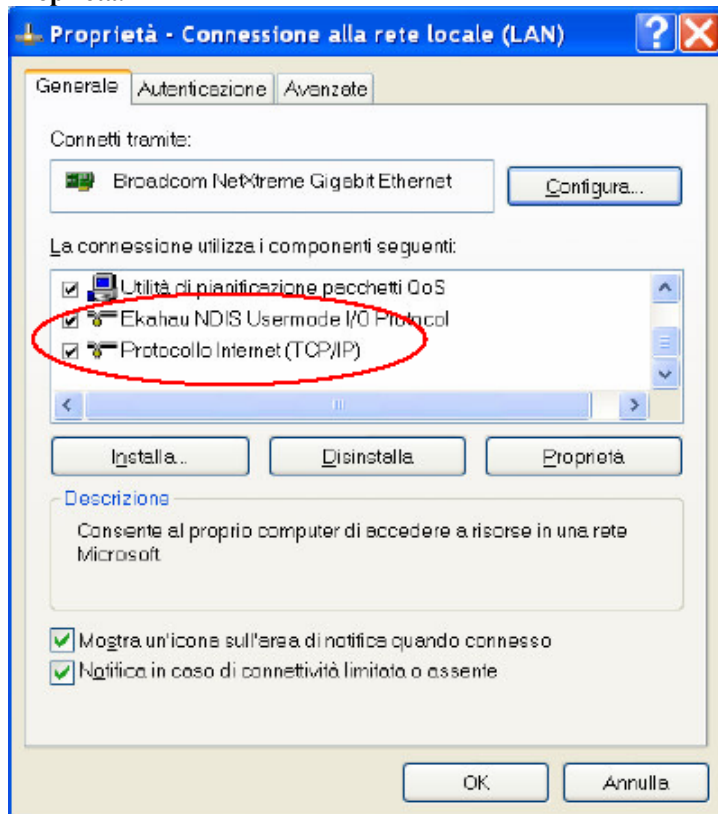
Proprietà - Connessione alla rete locale (LAN)

Generale | Autenticazione | Avanzate

Connetti tramite:

Broadcom NetXtreme Gigabit Ethernet

Configura...

La connessione utilizza i componenti seguenti:

Utilità di pianificazione pacchetti QoS
Ekahau NDIS Usermode I/O Protocol
Protocollo Internet (TCP/IP)

Installa...
Disinstalla
Proprietà

Descrizione
Consente al proprio computer di accedere a risorse in una rete Microsoft.

Mostra un'icona sull'area di notifica quando connesso
Notifica in caso di connettività limitata o assente

OK
Annulla